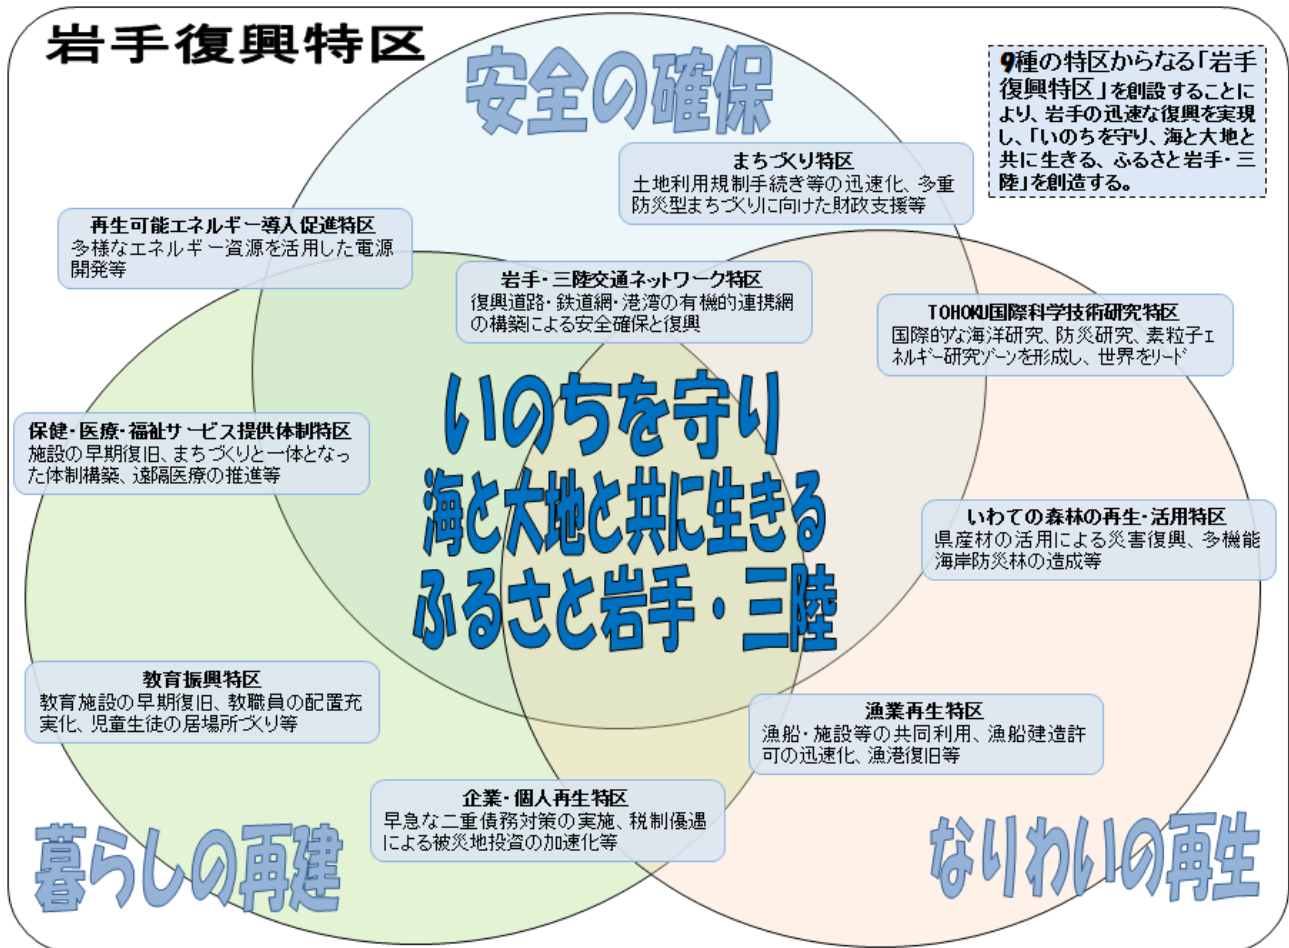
岩手復興特区

安全の確保

9種の特区からなる「岩手復興特区」を創設することにより、岩手の迅速な復興を実現し、「いのちを守り、海と大地と共に生きる、ふるさと岩手・三陸」を創造する。

まちづくり特区
土地利用規制手続き等の迅速化、多重防災型まちづくりに向けた財政支援等

再生可能エネルギー導入促進特区
多様なエネルギー資源を活用した電源開発等

岩手・三陸交通ネットワーク特区
復興道路・鉄道網・港湾の有機的連携網の構築による安全確保と復興

TOHOKU国際科学技術研究特区
国際的な海洋研究、防災研究、素粒子エネルギー研究ゾーンを形成し、世界をリード

保健・医療・福祉サービス提供体制特区
施設の早期復旧、まちづくりと一体となった体制構築、遠隔医療の推進等

いのちを守り
海と大地と共に生きる
ふるさと岩手・三陸

いわての森林の再生・活用特区
県産材の活用による災害復興、多機能海岸防災林の造成等

教育振興特区
教育施設の早期復旧、教職員の配置充実化、児童生徒の居場所づくり等

漁業再生特区
漁船・施設等の共同利用、漁船建造許可の迅速化、漁港復旧等

企業・個人再生特区
早急な二重債務対策の実施、税制優遇による被災地投資の加速化等

暮らしの再建

なりわいの再生